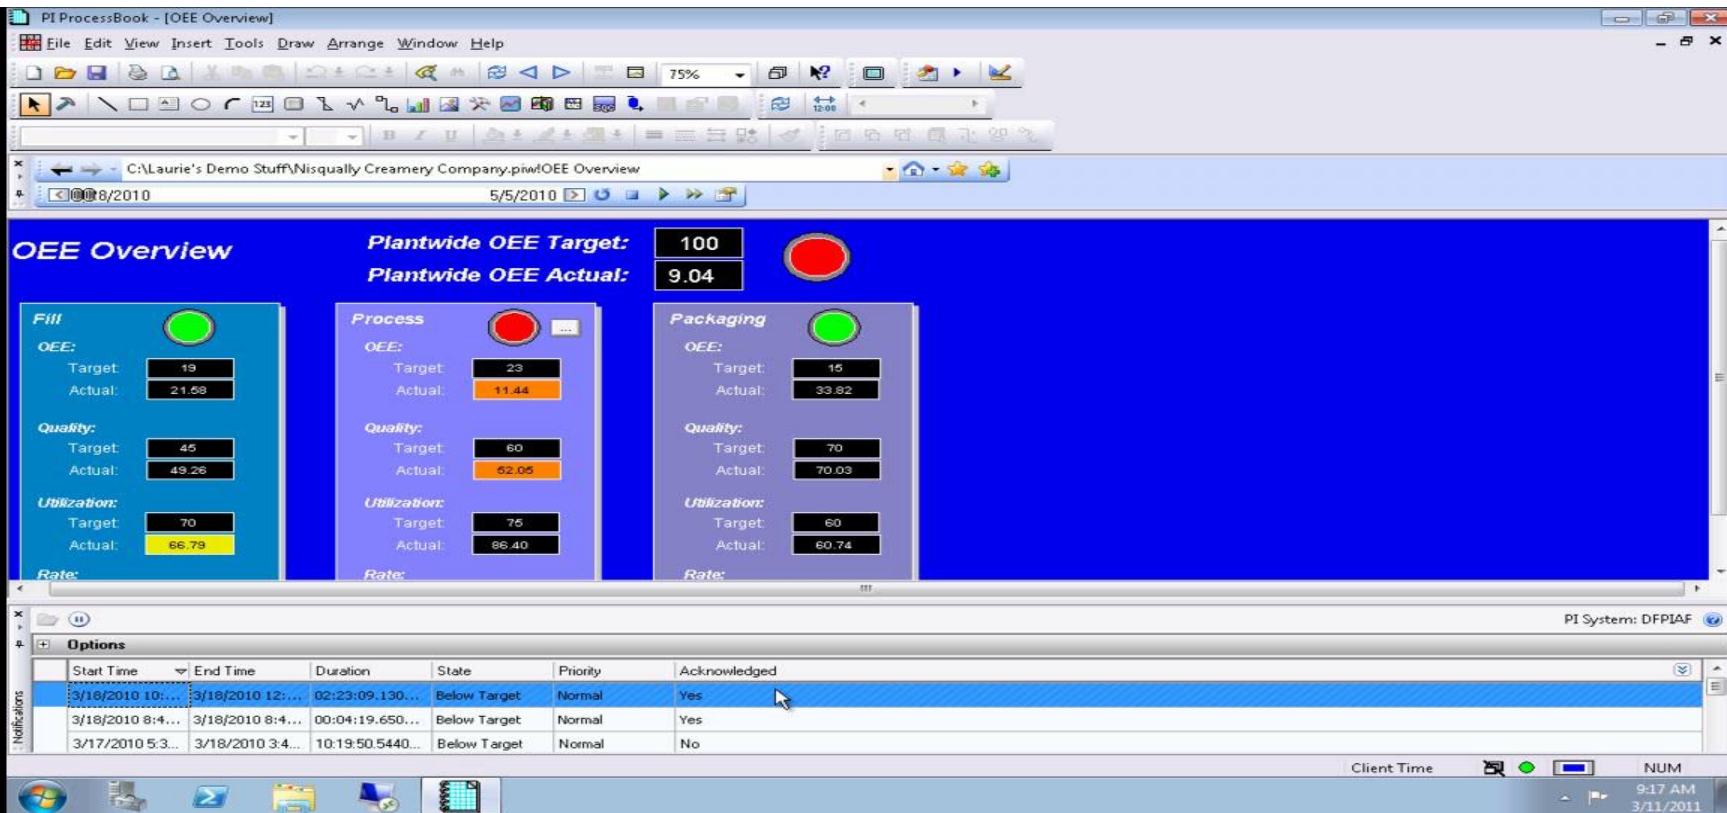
PI ProcessBook - [OEE Overview]

File Edit View Insert Tools Draw Arrange Window Help

75%

C:\Laurie's Demo Stuff\Nisqually Creamery Company.piw!OEE Overview

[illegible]8/2010 5/5/2010

OEE Overview

Plantwide OEE Target: 100
Plantwide OEE Actual: 9.04

Fill
OEE:
Target 19
Actual 21.58
Quality:
Target 45
Actual 49.26
Utilization:
Target 70
Actual 66.79
Rate:

Process
OEE:
Target 23
Actual 11.44
Quality:
Target 60
Actual 52.05
Utilization:
Target 75
Actual 86.40
Rate:

Packaging
OEE:
Target 15
Actual 33.82
Quality:
Target 70
Actual 70.03
Utilization:
Target 60
Actual 60.74
Rate:

PI System: DFPIAF

Options

| Start Time | End Time | Duration | State | Priority | Acknowledged |
|---|---|---|---|---|---|
| 3/18/2010 10:... | 3/18/2010 12:... | 02:23:09.130... | Below Target | Normal | Yes |
| 3/18/2010 8:4... | 3/18/2010 8:4... | 00:04:19.650... | Below Target | Normal | Yes |
| 3/17/2010 5:3... | 3/18/2010 3:4... | 10:19:50.5440... | Below Target | Normal | No |

Notifications

Client Time NUM

9:17 AM
3/11/2011